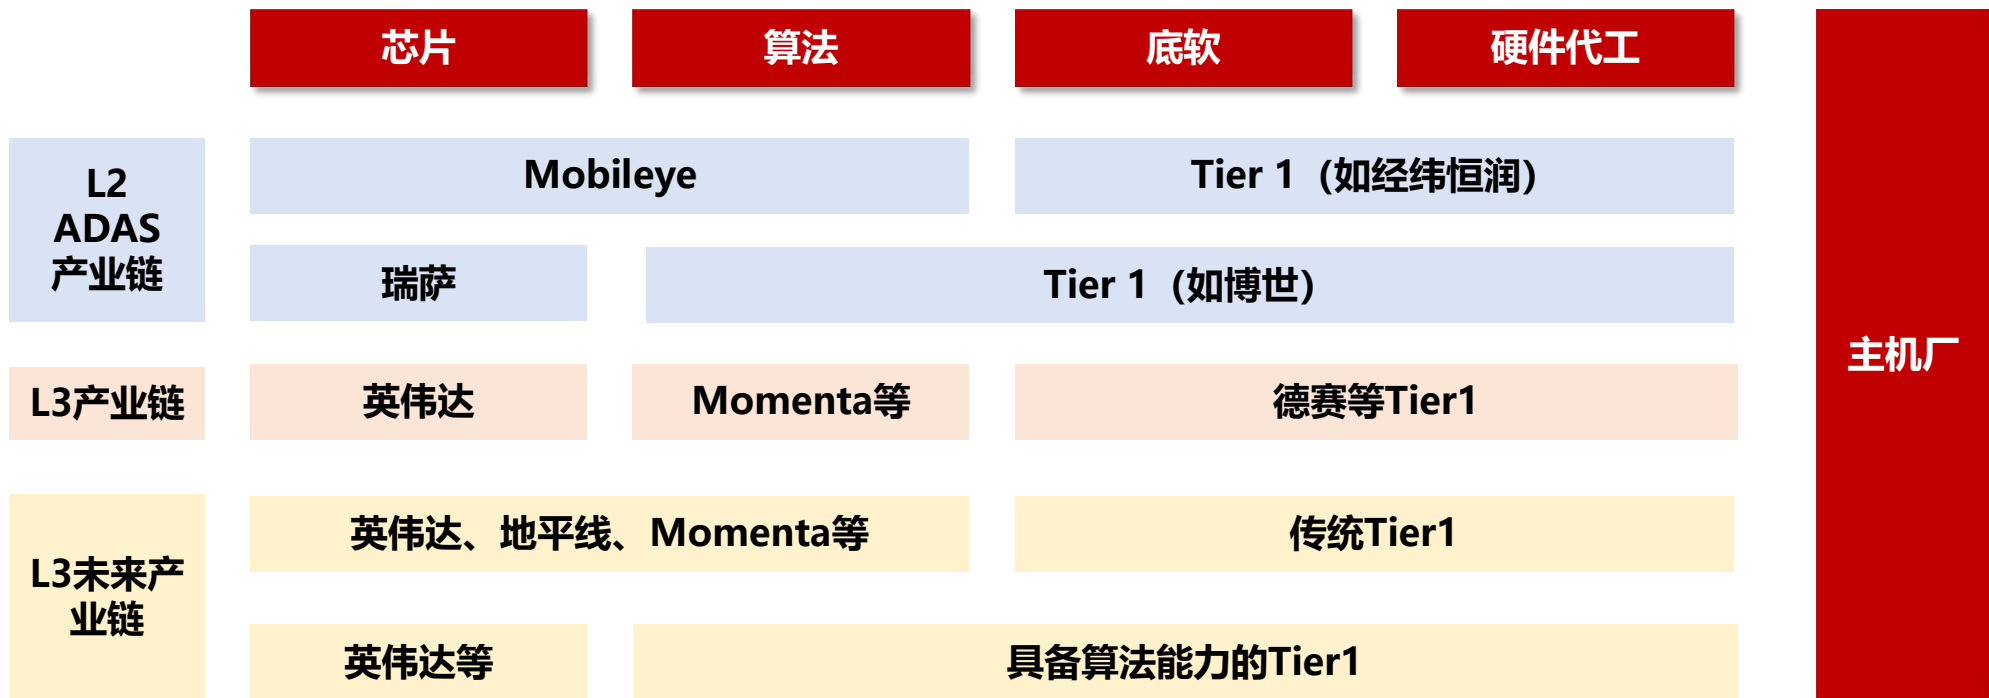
| | 芯片 | 算法 | 底软 | 硬件代工 | 主机厂 |
|---|---|---|---|---|---|
| L2 ADAS 产业链 | Mobileye | Mobileye | Tier 1（如经纬恒润） | Tier 1（如经纬恒润） | 主机厂 |
| L2 ADAS 产业链 | 瑞萨 | Tier 1（如博世） | Tier 1（如博世） | Tier 1（如博世） | 主机厂 |
| L3产业链 | 英伟达 | Momenta等 | 德赛等Tier1 | 德赛等Tier1 | 主机厂 |
| L3未来产业链 | 英伟达、地平线、Momenta等 | 英伟达、地平线、Momenta等 | 传统Tier1 | 传统Tier1 | 主机厂 |
| L3未来产业链 | 英伟达等 | 具备算法能力的Tier1 | 具备算法能力的Tier1 | 具备算法能力的Tier1 | 主机厂 |